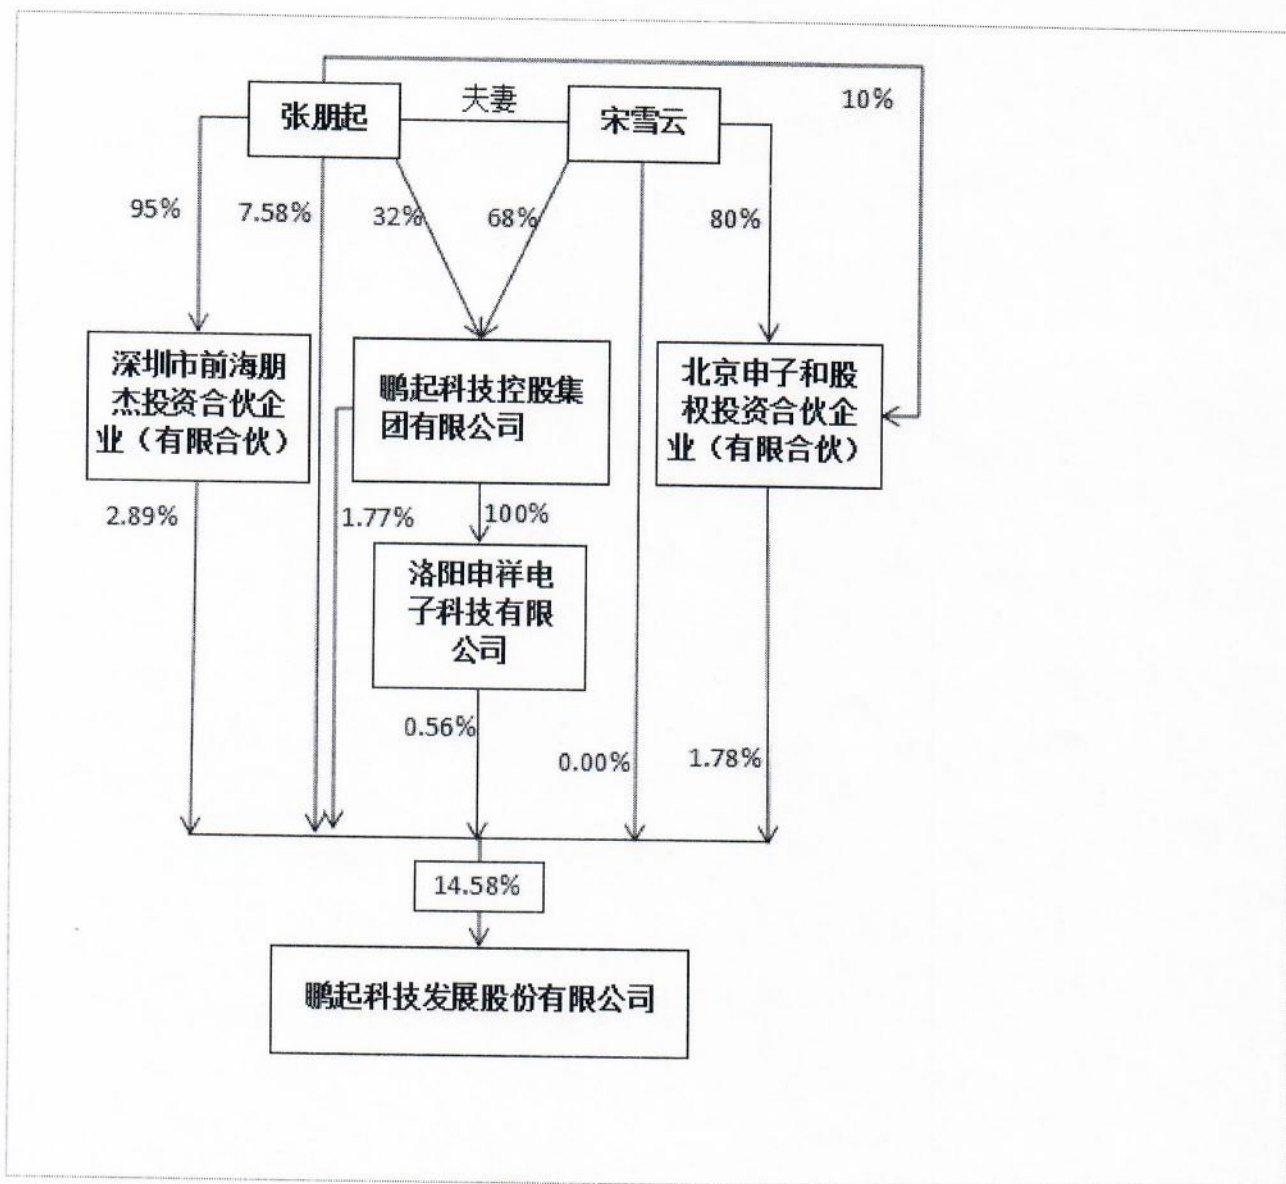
张朋起

夫妻

宋雪云

10%

95%

7.58%

32%

68%

80%

深圳市前海朋杰投资合伙企业（有限合伙）

鹏起科技控股集团有限公司

北京申子和股权投资合伙企业（有限合伙）

2.89%

1.77%

100%

洛阳申祥电子科技有限公司

0.56%

0.00%

1.78%

14.58%

鹏起科技发展股份有限公司